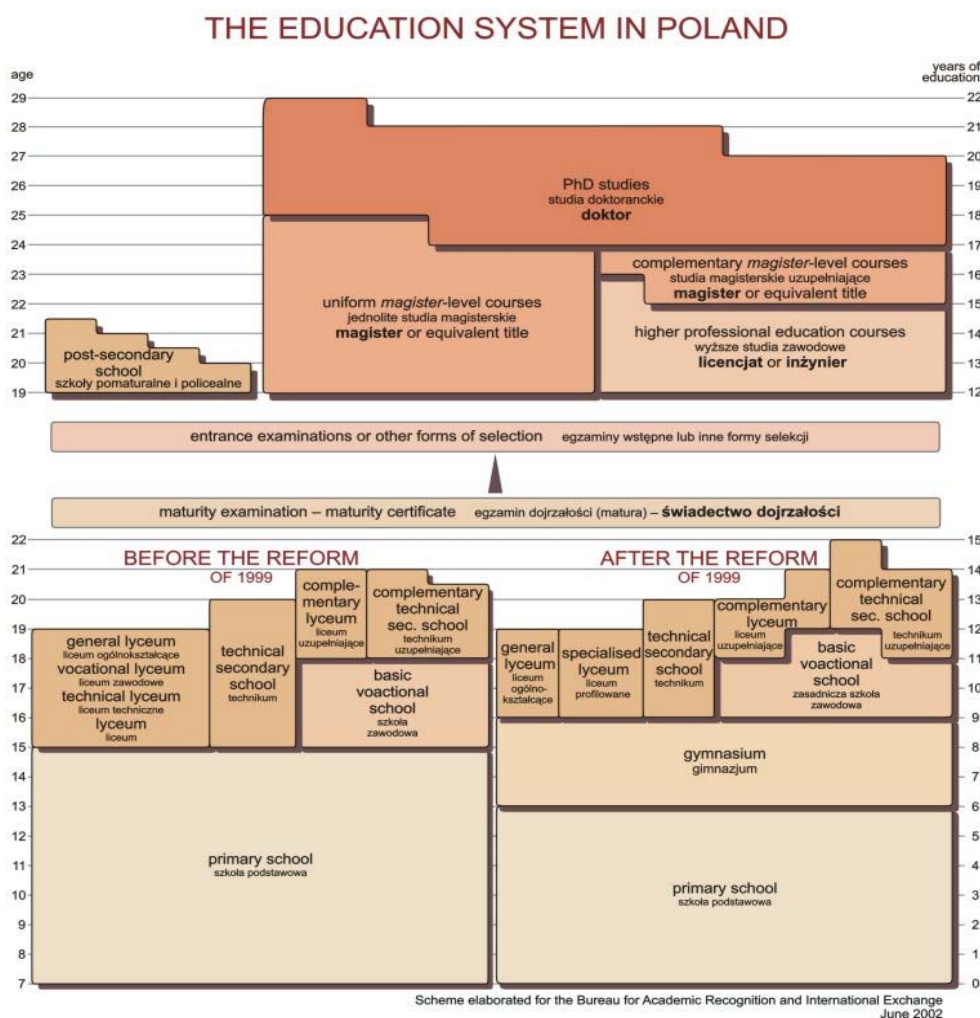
THE EDUCATION SYSTEM IN POLAND

age

years of education

29 28 27 26 25 24 23 22 21 20 19

22 21 20 19 18 17 16 15 14 13 12

PhD studies
studia doktoranckie
**doktor**

complementary *magister*-level courses
studia magisterskie uzupełniające
**magister** or equivalent title

uniform *magister*-level courses
jednolite studia magisterskie
**magister** or equivalent title

higher professional education courses
wyższe studia zawodowe
**licencjat** or **inżynier**

post-secondary school
szkoły pomaturalne i policealne

entrance examinations or other forms of selection egzaminy wstępne lub inne formy selekcji

maturity examination – maturity certificate egzamin dojrzałości (matura) – **świadectwo dojrzałości**

22 21 20 19 18 17 16 15 14 13 12 11 10 9 8 7

15 14 13 12 11 10 9 8 7 6 5 4 3 2 1 0

BEFORE THE REFORM
OF 1999

general lyceum
liceum ogólnokształcące
vocational lyceum
liceum zawodowe
technical lyceum
liceum techniczne
lyceum
liceum

technical secondary school
technikum

complementary lyceum
liceum uzupełniające

complementary technical sec. school
technikum uzupełniające

basic voactional school
szkoła zawodowa

primary school
szkoła podstawowa

AFTER THE REFORM
OF 1999

general lyceum
liceum ogólno-kształcące

specialised lyceum
liceum profilowane

technical secondary school
technikum

complementary lyceum
liceum uzupełniające

complementary technical sec. school
technikum uzupełniające

basic voactional school
zasadnicza szkoła zawodowa

gymnasium
gimnazjum

primary school
szkoła podstawowa

Scheme elaborated for the Bureau for Academic Recognition and International Exchange
June 2002